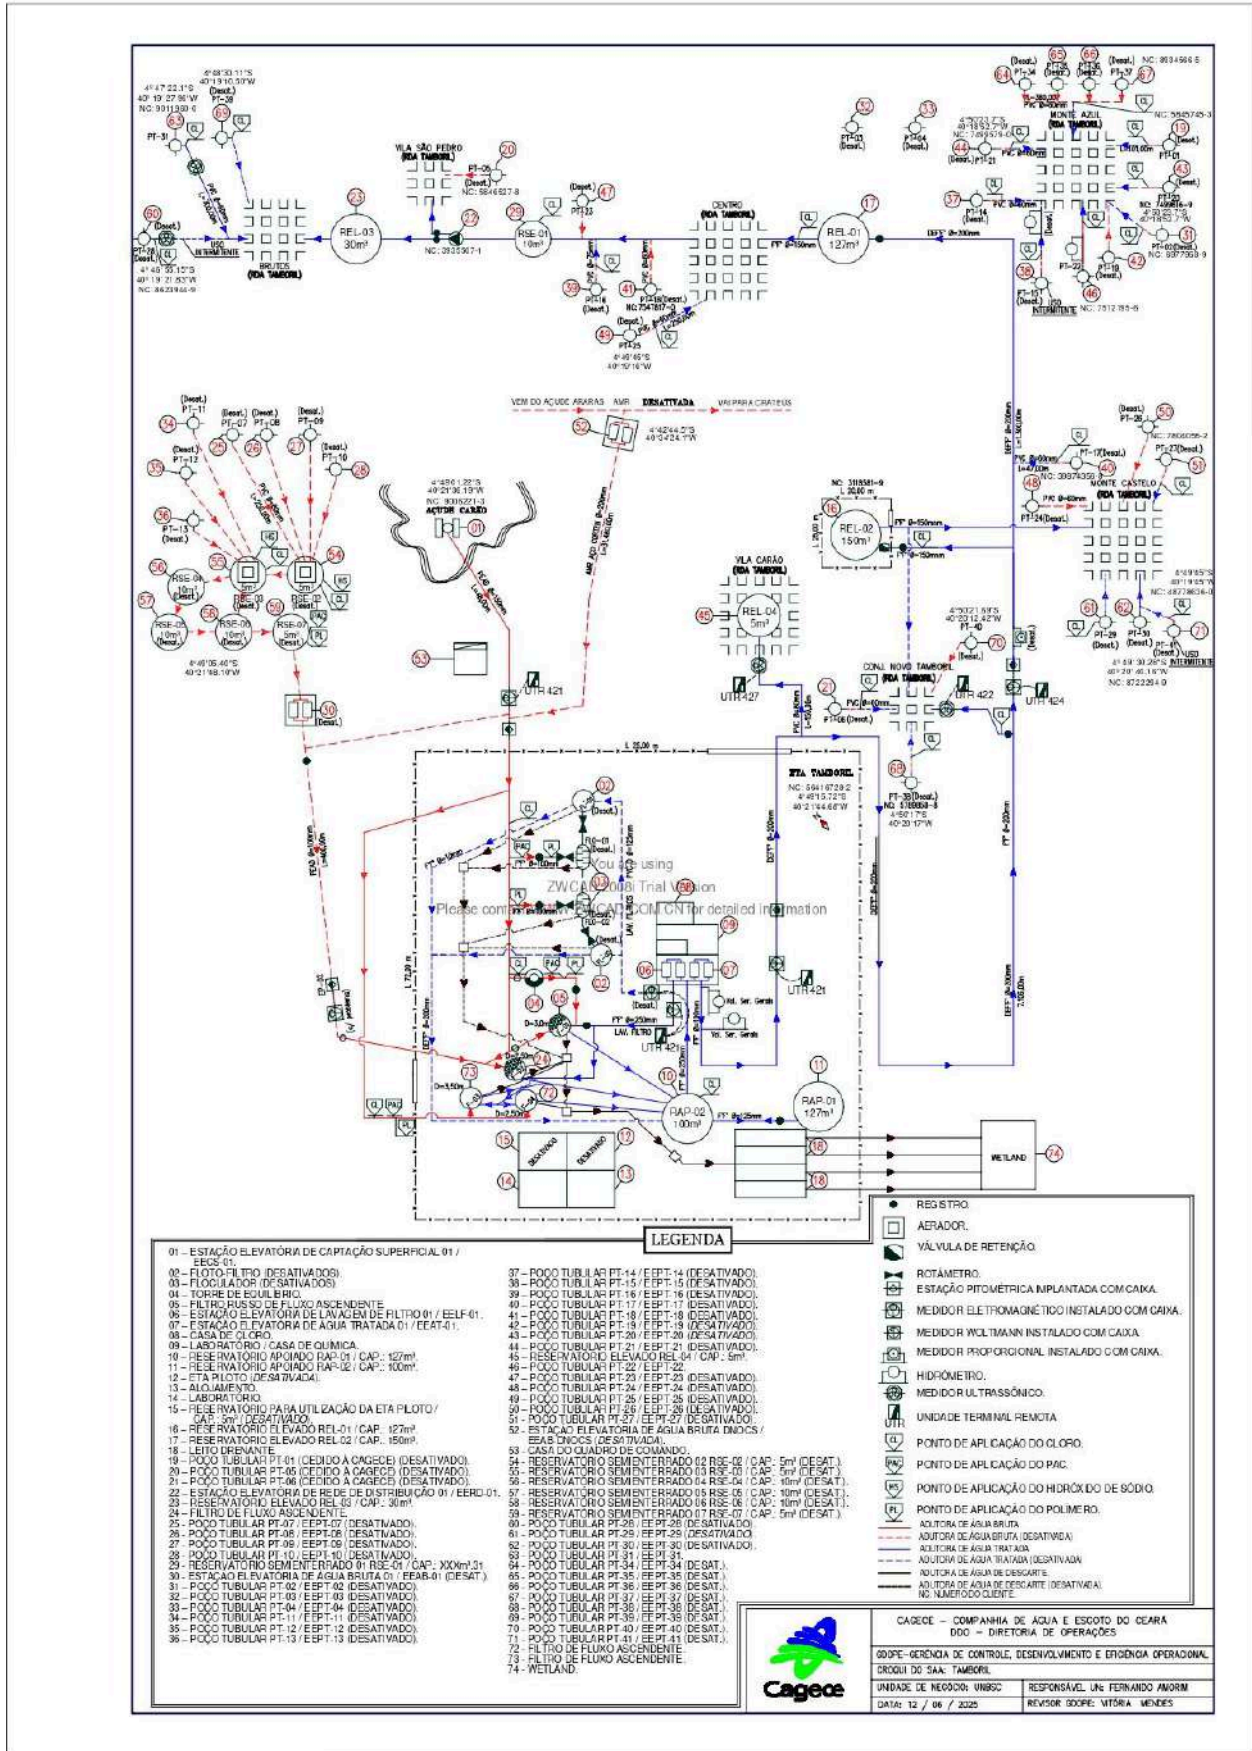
VILA SÃO PEDRO (RDA TAMBORIL)

PT-31

PT-28 (Desat.)

BRUTOS (RDA TAMBORIL)

REL-03 30m³

RSE-01 10m³

CENTRO (RDA TAMBORIL)

REL-01 127m³

MONTE AZUL (RDA TAMBORIL)

VEM DO AÇUDE ARARAS AMR DESATIVADA VAI PARA CRATEÚS

AÇUDE CARÃO

REL-02 150m³

VILA CARÃO (RDA TAMBORIL)

REL-04 5m³

MONTE CASTELO (RDA TAMBORIL)

CONJ. NOVO TAMBORIL (RDA TAMBORIL)

ETA TAMBORIL

RAP-02 100m³

RAP-01 127m³

WETLAND

UTR 421

UTR 427

UTR 422

UTR 424

You are using ZWCAD 2008i Trial Version
Please contact WWW.ZWCAD.COM.CN for detailed information

LEGENDA

01 – ESTAÇÃO ELEVATÓRIA DE CAPTAÇÃO SUPERFICIAL 01 / EECS-01.
02 – FLOTO-FILTRO (DESATIVADOS).
03 – FLOCULADOR (DESATIVADOS).
04 – TORRE DE EQUILÍBRIO.
05 – FILTRO RUSSO DE FLUXO ASCENDENTE.
06 – ESTAÇÃO ELEVATÓRIA DE LAVAGEM DE FILTRO 01 / EELF-01.
07 – ESTAÇÃO ELEVATÓRIA DE ÁGUA TRATADA 01 / EEAT-01.
08 – CASA DE CLORO.
09 – LABORATÓRIO / CASA DE QUÍMICA.
10 – RESERVATÓRIO APOIADO RAP-01 / CAP.: 127m³.
11 – RESERVATÓRIO APOIADO RAP-02 / CAP.: 100m³.
12 – ETA PILOTO (DESATIVADA).
13 – ALOJAMENTO.
14 – LABORATÓRIO.
15 – RESERVATÓRIO PARA UTILIZAÇÃO DA ETA PILOTO / CAP.: 5m³ (DESATIVADO).
16 – RESERVATÓRIO ELEVADO REL-01 / CAP.: 127m³.
17 – RESERVATÓRIO ELEVADO REL-02 / CAP.: 150m³.
18 – LEITO DRENANTE.
19 – POÇO TUBULAR PT-01 (CEDIDO À CAGECE) (DESATIVADO).
20 – POÇO TUBULAR PT-05 (CEDIDO À CAGECE) (DESATIVADO).
21 – POÇO TUBULAR PT-06 (CEDIDO À CAGECE) (DESATIVADO).
22 – ESTAÇÃO ELEVATÓRIA DE REDE DE DISTRIBUIÇÃO 01 / EERD-01.
23 – RESERVATÓRIO ELEVADO REL-03 / CAP.: 30m³.
24 – FILTRO DE FLUXO ASCENDENTE.
25 – POÇO TUBULAR PT-07 / EEPT-07 (DESATIVADO).
26 – POÇO TUBULAR PT-08 / EEPT-08 (DESATIVADO).
27 – POÇO TUBULAR PT-09 / EEPT-09 (DESATIVADO).
28 – POÇO TUBULAR PT-10 / EEPT-10 (DESATIVADO).
29 – RESERVATÓRIO SEMIENTERRADO 01 RSE-01 / CAP.: XXXm³.01
30 – ESTAÇÃO ELEVATÓRIA DE ÁGUA BRUTA 01 / EEAB-01 (DESAT.)
31 – POÇO TUBULAR PT-02 / EEPT-02 (DESATIVADO).
32 – POÇO TUBULAR PT-03 / EEPT-03 (DESATIVADO).
33 – POÇO TUBULAR PT-04 / EEPT-04 (DESATIVADO).
34 – POÇO TUBULAR PT-11 / EEPT-11 (DESATIVADO).
35 – POÇO TUBULAR PT-12 / EEPT-12 (DESATIVADO).
36 – POÇO TUBULAR PT-13 / EEPT-13 (DESATIVADO).
37 – POÇO TUBULAR PT-14 / EEPT-14 (DESATIVADO).
38 – POÇO TUBULAR PT-15 / EEPT-15 (DESATIVADO).
39 – POÇO TUBULAR PT-16 / EEPT-16 (DESATIVADO).
40 – POÇO TUBULAR PT-17 / EEPT-17 (DESATIVADO).
41 – POÇO TUBULAR PT-18 / EEPT-18 (DESATIVADO).
42 – POÇO TUBULAR PT-19 / EEPT-19 (DESATIVADO).
43 – POÇO TUBULAR PT-20 / EEPT-20 (DESATIVADO).
44 – POÇO TUBULAR PT-21 / EEPT-21 (DESATIVADO).
45 – RESERVATÓRIO ELEVADO REL-04 / CAP.: 5m³.
46 – POÇO TUBULAR PT-22 / EEPT-22.
47 – POÇO TUBULAR PT-23 / EEPT-23 (DESATIVADO).
48 – POÇO TUBULAR PT-24 / EEPT-24 (DESATIVADO).
49 – POÇO TUBULAR PT-25 / EEPT-25 (DESATIVADO).
50 – POÇO TUBULAR PT-26 / EEPT-26 (DESATIVADO).
51 – POÇO TUBULAR PT-27 / EEPT-27 (DESATIVADO).
52 – ESTAÇÃO ELEVATÓRIA DE ÁGUA BRUTA DNOCS / EEAB DNOCS (DESATIVADA).
53 – CASA DO QUADRO DE COMANDO.
54 – RESERVATÓRIO SEMIENTERRADO 02 RSE-02 / CAP.: 5m³ (DESAT.).
55 – RESERVATÓRIO SEMIENTERRADO 03 RSE-03 / CAP.: 5m³ (DESAT.).
56 – RESERVATÓRIO SEMIENTERRADO 04 RSE-04 / CAP.: 10m³ (DESAT.).
57 – RESERVATÓRIO SEMIENTERRADO 05 RSE-05 / CAP.: 10m³ (DESAT.).
58 – RESERVATÓRIO SEMIENTERRADO 06 RSE-06 / CAP.: 10m³ (DESAT.).
59 – RESERVATÓRIO SEMIENTERRADO 07 RSE-07 / CAP.: 5m³ (DESAT.).
60 – POÇO TUBULAR PT-28 / EEPT-28 (DESATIVADO).
61 – POÇO TUBULAR PT-29 / EEPT-29 (DESATIVADO).
62 – POÇO TUBULAR PT-30 / EEPT-30 (DESATIVADO).
63 – POÇO TUBULAR PT-31 / EEPT-31.
64 – POÇO TUBULAR PT-34 / EEPT-34 (DESAT.).
65 – POÇO TUBULAR PT-35 / EEPT-35 (DESAT.).
66 – POÇO TUBULAR PT-36 / EEPT-36 (DESAT.).
67 – POÇO TUBULAR PT-37 / EEPT-37 (DESAT.).
68 – POÇO TUBULAR PT-38 / EEPT-38 (DESAT.).
69 – POÇO TUBULAR PT-39 / EEPT-39 (DESAT.).
70 – POÇO TUBULAR PT-40 / EEPT-40 (DESAT.).
71 – POÇO TUBULAR PT-41 / EEPT-41 (DESAT.).
72 – FILTRO DE FLUXO ASCENDENTE.
73 – FILTRO DE FLUXO ASCENDENTE.
74 – WETLAND.

REGISTRO.
AERADOR.
VÁLVULA DE RETENÇÃO.
ROTÂMETRO.
ESTAÇÃO PITOMÉTRICA IMPLANTADA COM CAIXA.
MEDIDOR ELETROMAGNÉTICO INSTALADO COM CAIXA.
MEDIDOR WOLTMANN INSTALADO COM CAIXA.
MEDIDOR PROPORCIONAL INSTALADO COM CAIXA.
HIDRÔMETRO.
MEDIDOR ULTRASSÔNICO.
UNIDADE DE TERMINAL REMOTA.
PONTO DE APLICAÇÃO DO CLORO.
PONTO DE APLICAÇÃO DO PAC.
PONTO DE APLICAÇÃO DO HIDRÓXIDO DE SÓDIO.
PONTO DE APLICAÇÃO DO POLÍMERO.
ADUTORA DE ÁGUA BRUTA
ADUTORA DE ÁGUA BRUTA (DESATIVADA)
ADUTORA DE ÁGUA TRATADA
ADUTORA DE ÁGUA TRATADA (DESATIVADA)
ADUTORA DE ÁGUA DE DESCARTE
ADUTORA DE ÁGUA DE DESCARTE (DESATIVADA)
NC: NÚMERO DO CLIENTE.

CAGECE – COMPANHIA DE ÁGUA E ESGOTO DO CEARÁ
DDO – DIRETORIA DE OPERAÇÕES
GDOPE – GERÊNCIA DE CONTROLE, DESENVOLVIMENTO E EFICIÊNCIA OPERACIONAL
CROQUI DO SAA: TAMBORIL
UNIDADE DE NEGÓCIO: UNBSC
RESPONSÁVEL UN: FERNANDO AMORIM
DATA: 12 / 06 / 2025
REVISOR GDOPE: VITÓRIA MENDES
Cagece